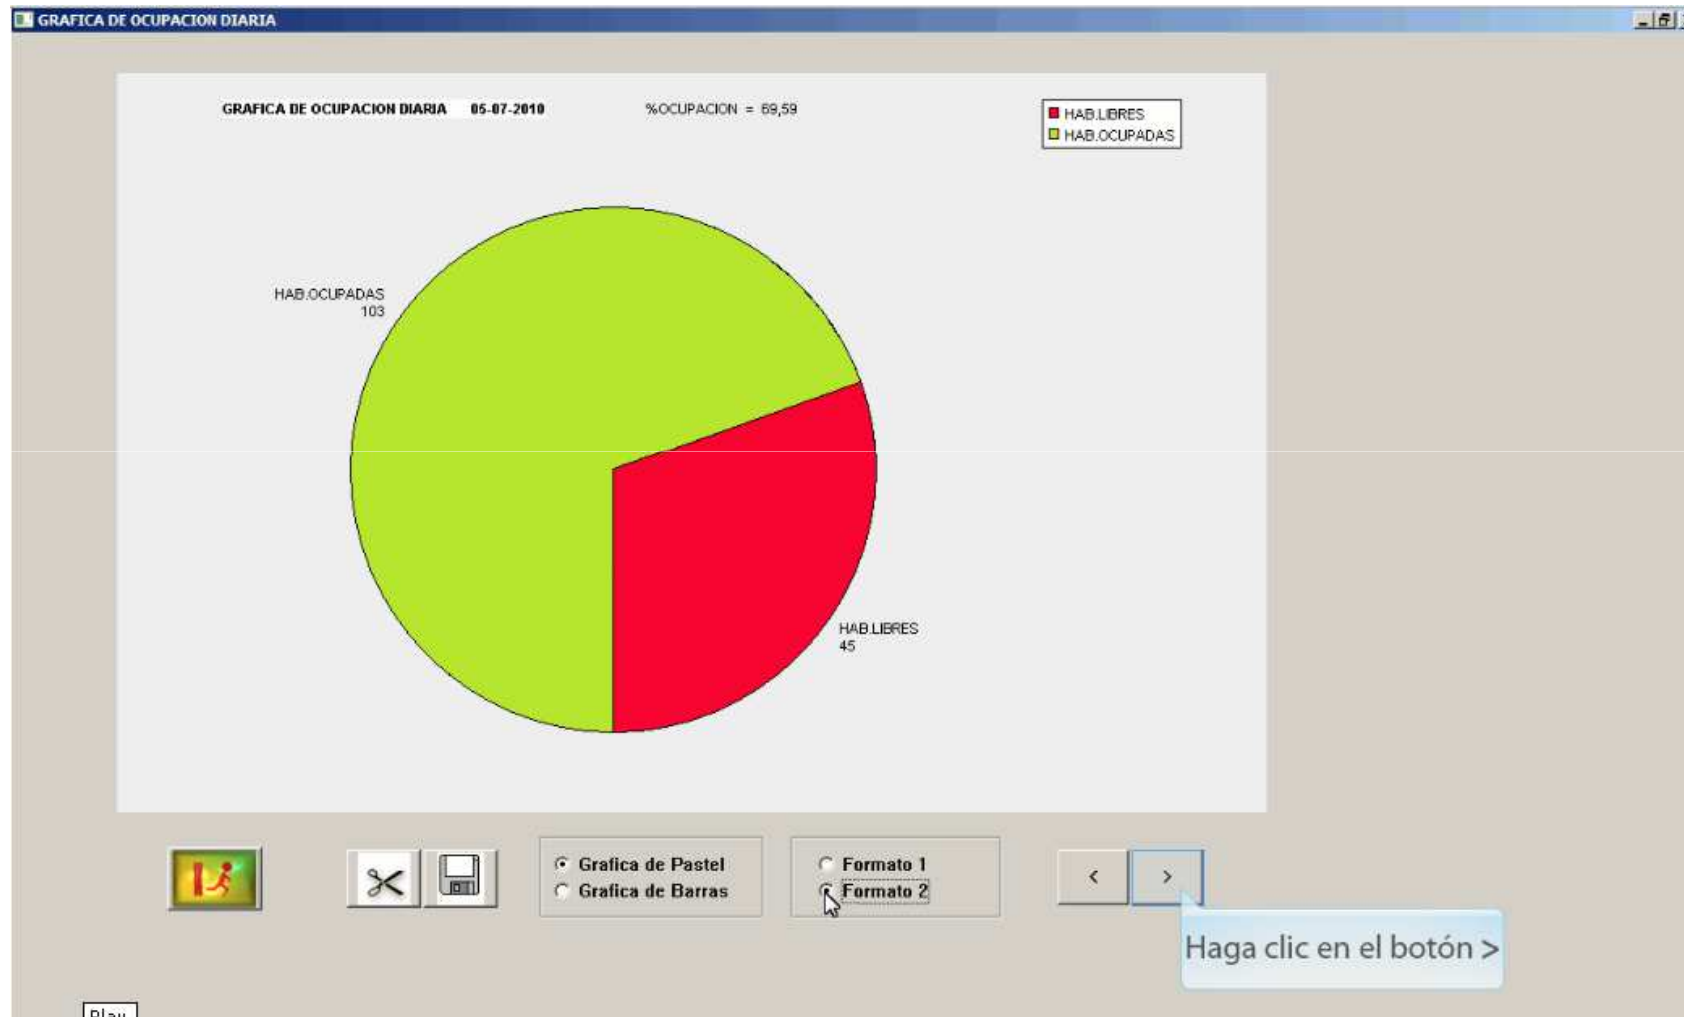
GRAFICA DE OCUPACION DIARIA

GRAFICA DE OCUPACION DIARIA 05-07-2010

%OCUPACION = 69,59

HAB.LIBRES
HAB.OCUPADAS

HAB.OCUPADAS
103

HAB.LIBRES
45

Grafica de Pastel
Grafica de Barras

Formato 1
Formato 2

<
>

Haga clic en el botón >

Play